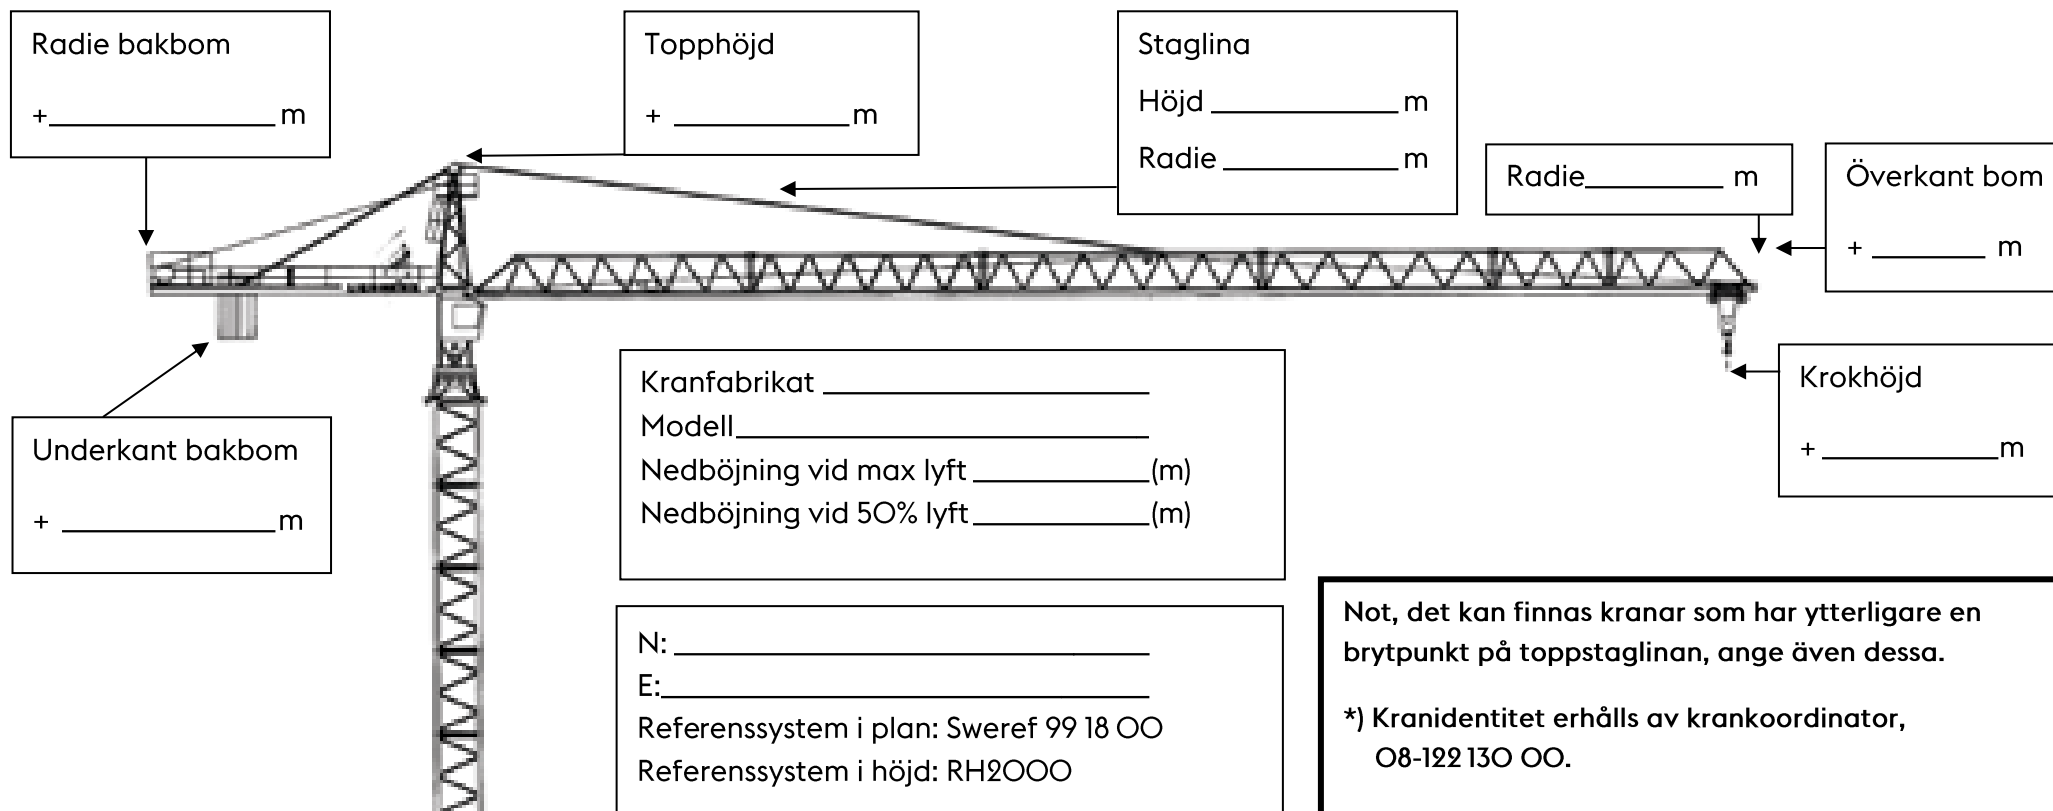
Radie bakbom

+_______________ m

Topphöjd

+ ____________ m

Staglina

Höjd _____________ m

Radie ____________ m

Radie__________ m

Överkant bom

+ ________ m

Underkant bakbom

+ _______________ m

Kranfabrikat ______________________

Modell_________________________

Nedböjning vid max lyft ____________(m)

Nedböjning vid 50% lyft____________(m)

Krokhöjd

+ ____________m

N: _________________________

E:__________________________

Referenssystem i plan: Sweref 99 18 00

Referenssystem i höjd: RH2000

Not, det kan finnas kranar som har ytterligare en brytpunkt på toppstaglinan, ange även dessa.

*) Kranidentitet erhålls av krankoordinator, 08-122 130 00.